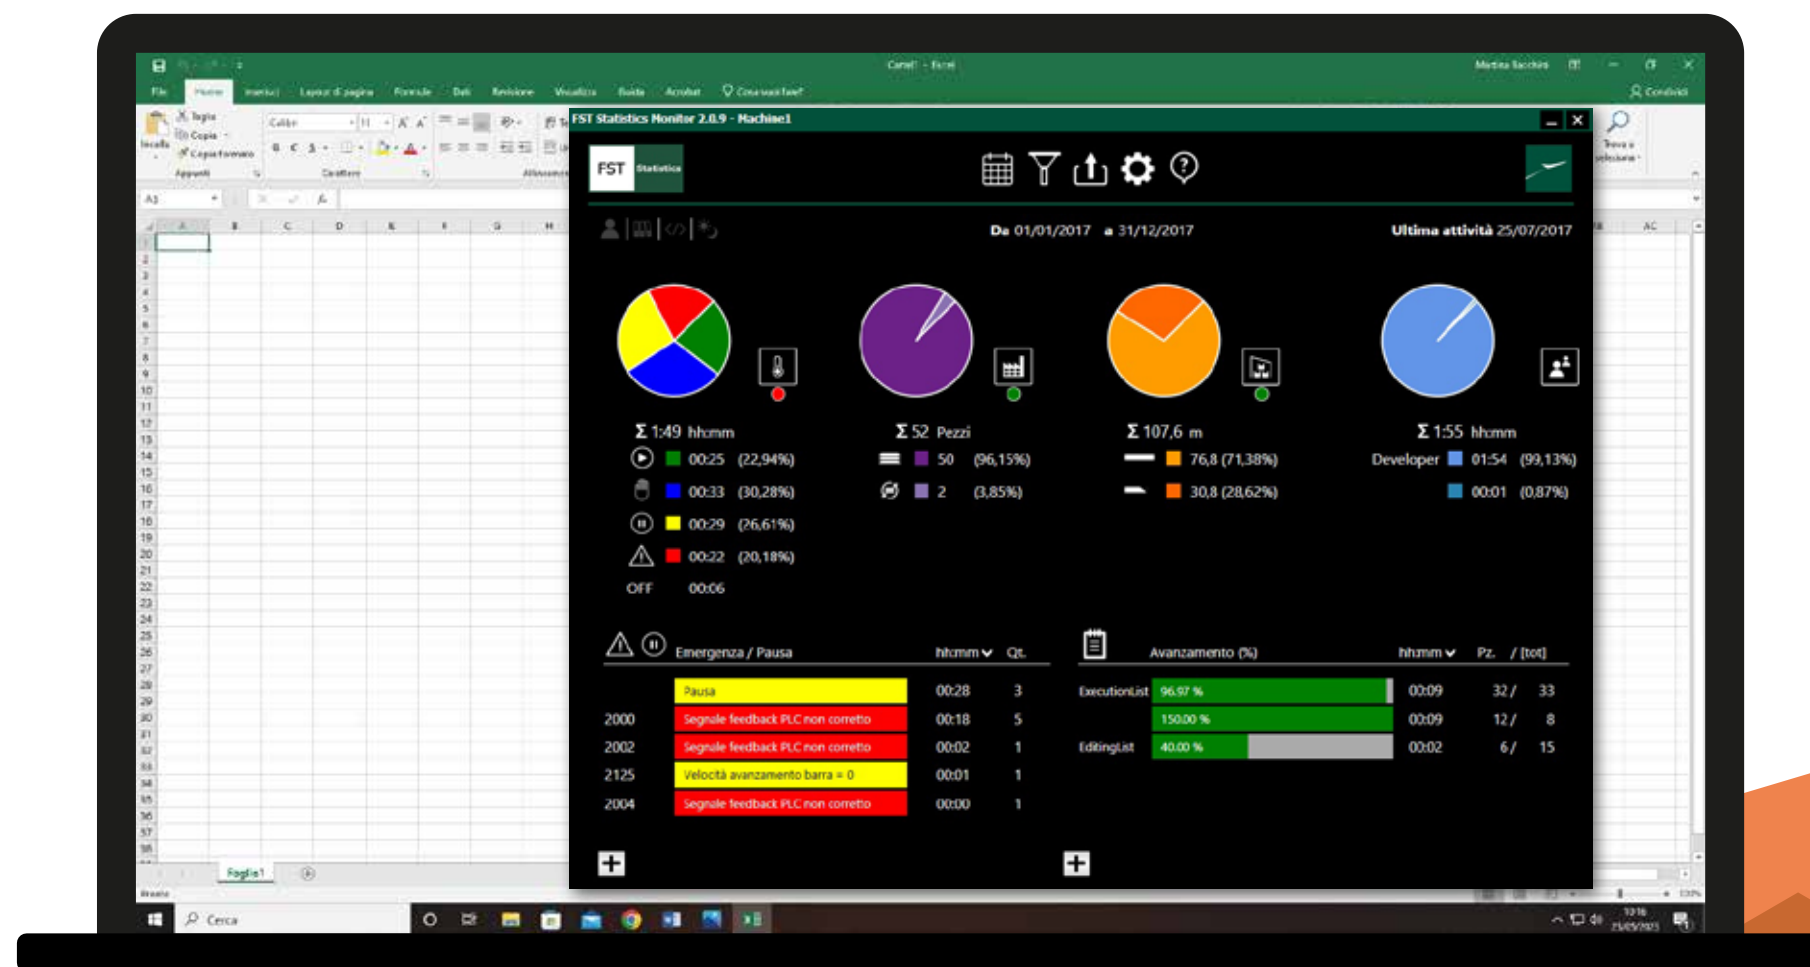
FST Statistics Monitor 2.0.9 - Machine1

FST Statistics

Da 01/01/2017 a 31/12/2017

Ultima attività 25/07/2017

Σ 1:49 hh:mm
00:25 (22,94%)
00:33 (30,28%)
00:29 (26,61%)
00:22 (20,18%)
OFF 00:06

Σ 52 Pezzi
50 (96,15%)
2 (3,85%)

Σ 107,6 m
76,8 (71,38%)
30,8 (28,62%)

Σ 1:55 hh:mm
Developer 01:54 (99,13%)
00:01 (0,87%)

| | Emergenza / Pausa | hh:mm | Qt. |
|---|---|---|---|
| | Pausa | 00:28 | 3 |
| 2000 | Segnale feedback PLC non corretto | 00:18 | 5 |
| 2002 | Segnale feedback PLC non corretto | 00:02 | 1 |
| 2125 | Velocità avanzamento barra = 0 | 00:01 | 1 |
| 2004 | Segnale feedback PLC non corretto | 00:00 | 1 |

| | Avanzamento (%) | hh:mm | Pz. | / [tot] |
|---|---|---|---|---|
| ExecutionList | 96.97 % | 00:09 | 32 / | 33 |
| | 150.00 % | 00:09 | 12 / | 8 |
| EditingList | 40.00 % | 00:02 | 6 / | 15 |

File Home Inserisci Layout di pagina Formule Dati Revisione Visualizza Guida Acrobat Cosa vuoi fare?
Cartel1 - Excel
Condividi
Taglia Copia Copia formato Incolla Appunti Calibri Carattere Allineamento
Foglio1
Cerca